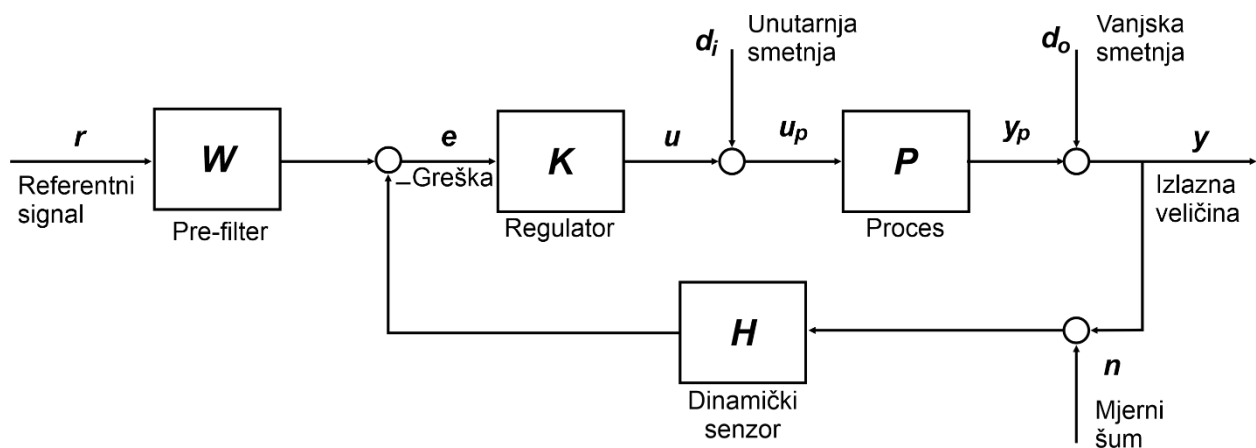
$d_i$ Unutarnja smetnja

$d_o$ Vanjska smetnja

$r$

Referentni signal

$W$

Pre-filter

$e$

– Greška

$K$

Regulator

$u$

$u_p$

$P$

Proces

$y_p$

$y$

Izlazna veličina

$H$

Dinamički senzor

$n$

Mjerni šum